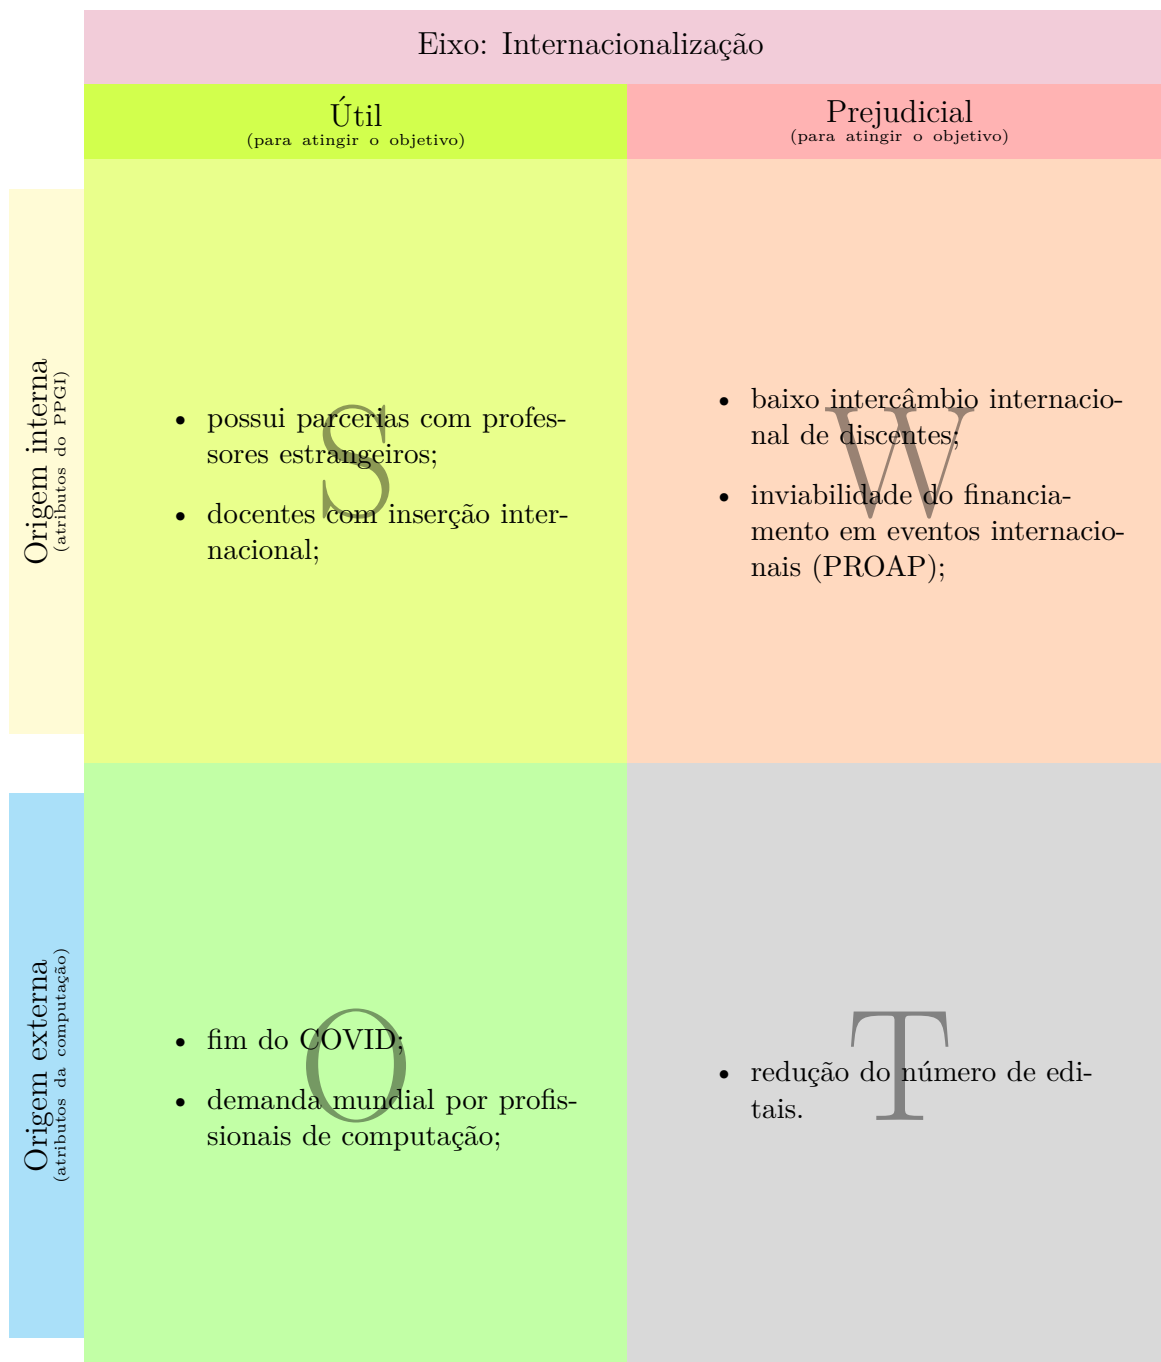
Eixo: Internacionalização

Útil
(para atingir o objetivo)

Prejudicial
(para atingir o objetivo)

Origem interna
(atributos do PPGI)

S

• possui parcerias com professores estrangeiros;
• docentes com inserção internacional;

W

• baixo intercâmbio internacional de discentes;
• inviabilidade do financiamento em eventos internacionais (PROAP);

Origem externa
(atributos da computação)

O

• fim do COVID;
• demanda mundial por profissionais de computação;

T

• redução do número de editais.